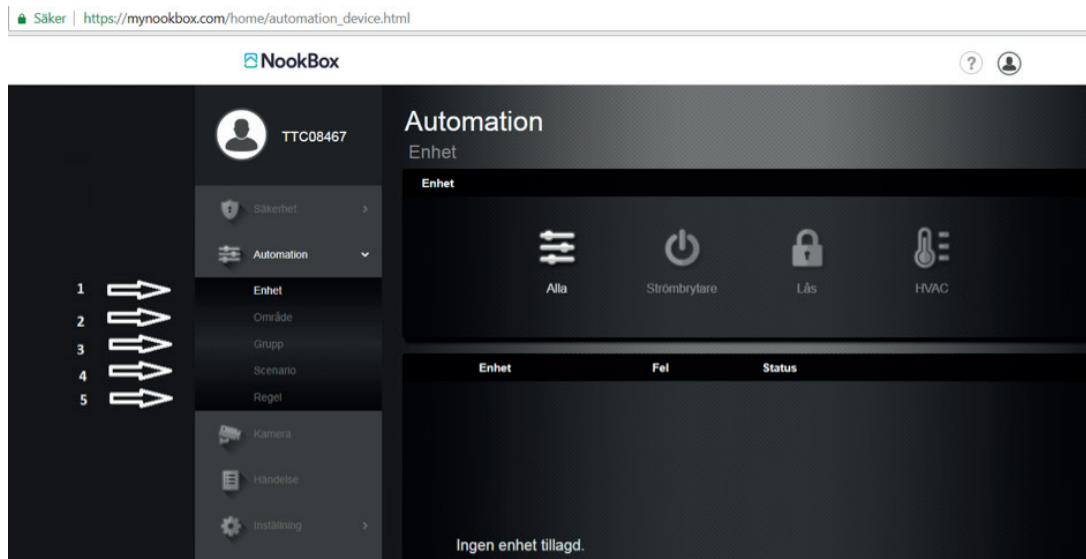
Säker | https://mynookbox.com/home/automation_device.html

NookBox

?

TTC08467

Säkerhet

Automation

Enhet

Område

Grupp

Scenario

Regel

Kamera

Händelse

Inställning

1
2
3
4
5

Automation

Enhet

Enhet

Alla

Strömbrytare

Lås

HVAC

| Enhet | Fel | Status |
|---|---|---|

Ingen enhet tillagd.